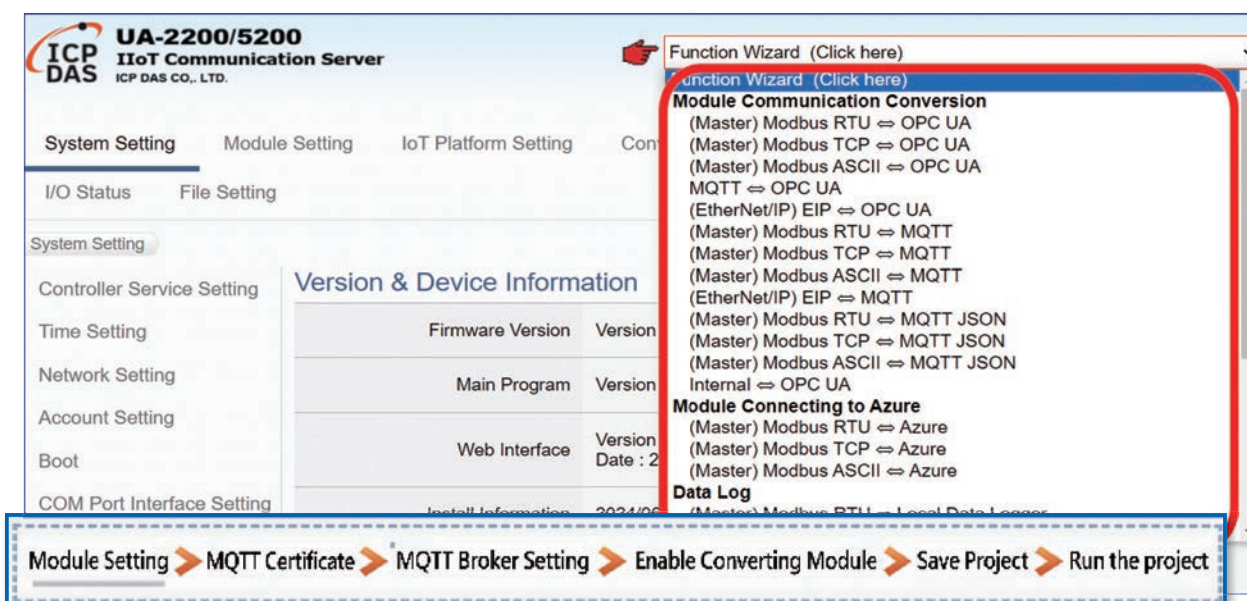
ICP DAS UA-2200/5200
IIoT Communication Server
ICP DAS CO,. LTD.

Function Wizard (Click here)

System Setting Module Setting IoT Platform Setting Con

I/O Status File Setting

System Setting

Controller Service Setting
Time Setting
Network Setting
Account Setting
Boot
COM Port Interface Setting

Version & Device Information

| | |
|---|---|
| Firmware Version | Version |
| Main Program | Version |
| Web Interface | Version Date : 2 |
| Install Information | 2024/06 |

Function Wizard (Click here)
Module Communication Conversion
(Master) Modbus RTU ⇔ OPC UA
(Master) Modbus TCP ⇔ OPC UA
(Master) Modbus ASCII ⇔ OPC UA
MQTT ⇔ OPC UA
(EtherNet/IP) EIP ⇔ OPC UA
(Master) Modbus RTU ⇔ MQTT
(Master) Modbus TCP ⇔ MQTT
(Master) Modbus ASCII ⇔ MQTT
(EtherNet/IP) EIP ⇔ MQTT
(Master) Modbus RTU ⇔ MQTT JSON
(Master) Modbus TCP ⇔ MQTT JSON
(Master) Modbus ASCII ⇔ MQTT JSON
Internal ⇔ OPC UA
Module Connecting to Azure
(Master) Modbus RTU ⇔ Azure
(Master) Modbus TCP ⇔ Azure
(Master) Modbus ASCII ⇔ Azure
Data Log
(Master) Modbus RTU ⇔ Local Data Logger

Module Setting > MQTT Certificate > MQTT Broker Setting > Enable Converting Module > Save Project > Run the project